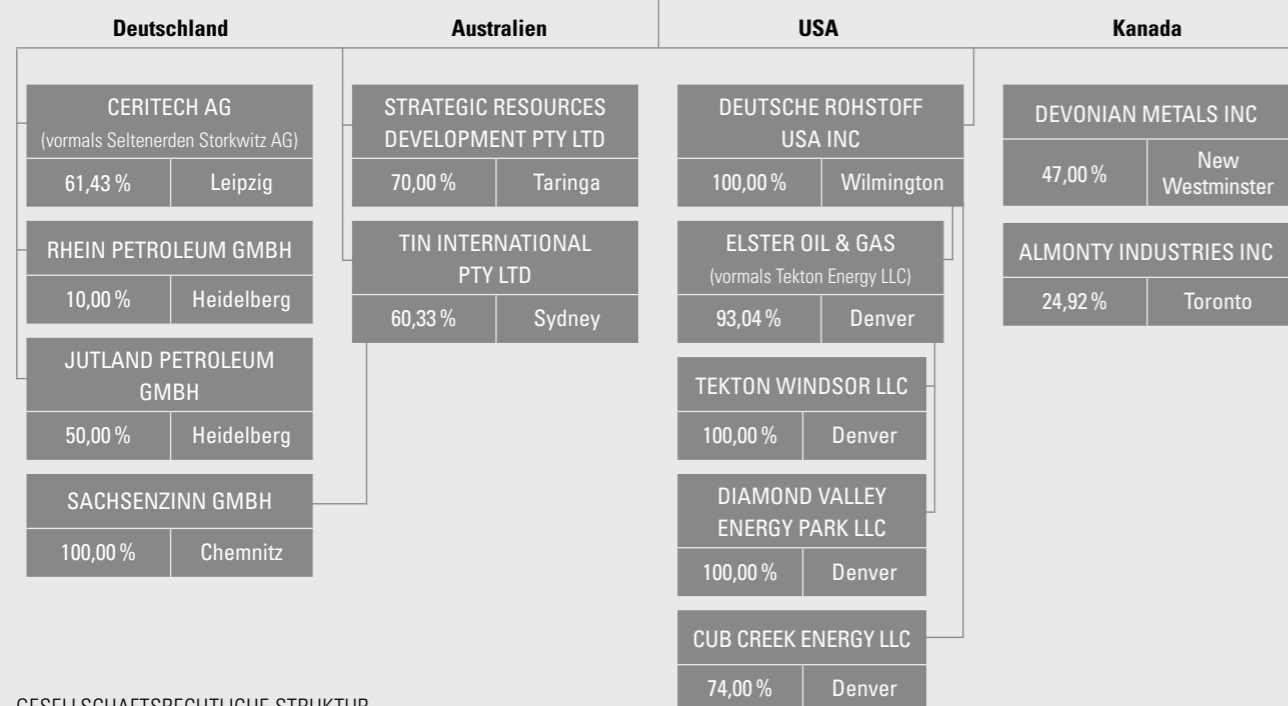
Deutschland

CERITECH AG
(vormals Seltenerden Storkwitz AG)

| 61,43 % | Leipzig |
|---|---|

RHEIN PETROLEUM GMBH

| 10,00 % | Heidelberg |
|---|---|

JUTLAND PETROLEUM GMBH

| 50,00 % | Heidelberg |
|---|---|

SACHSENZINN GMBH

| 100,00 % | Chemnitz |
|---|---|

Australien

STRATEGIC RESOURCES DEVELOPMENT PTY LTD

| 70,00 % | Taringa |
|---|---|

TIN INTERNATIONAL PTY LTD

| 60,33 % | Sydney |
|---|---|

USA

DEUTSCHE ROHSTOFF USA INC

| 100,00 % | Wilmington |
|---|---|

ELSTER OIL & GAS
(vormals Tekton Energy LLC)

| 93,04 % | Denver |
|---|---|

TEKTON WINDSOR LLC

| 100,00 % | Denver |
|---|---|

DIAMOND VALLEY ENERGY PARK LLC

| 100,00 % | Denver |
|---|---|

CUB CREEK ENERGY LLC

| 74,00 % | Denver |
|---|---|

Kanada

DEVONIAN METALS INC

| 47,00 % | New Westminster |
|---|---|

ALMONTY INDUSTRIES INC

| 24,92 % | Toronto |
|---|---|

GESELLSCHAFTSRECHTLICHE STRUKTUR